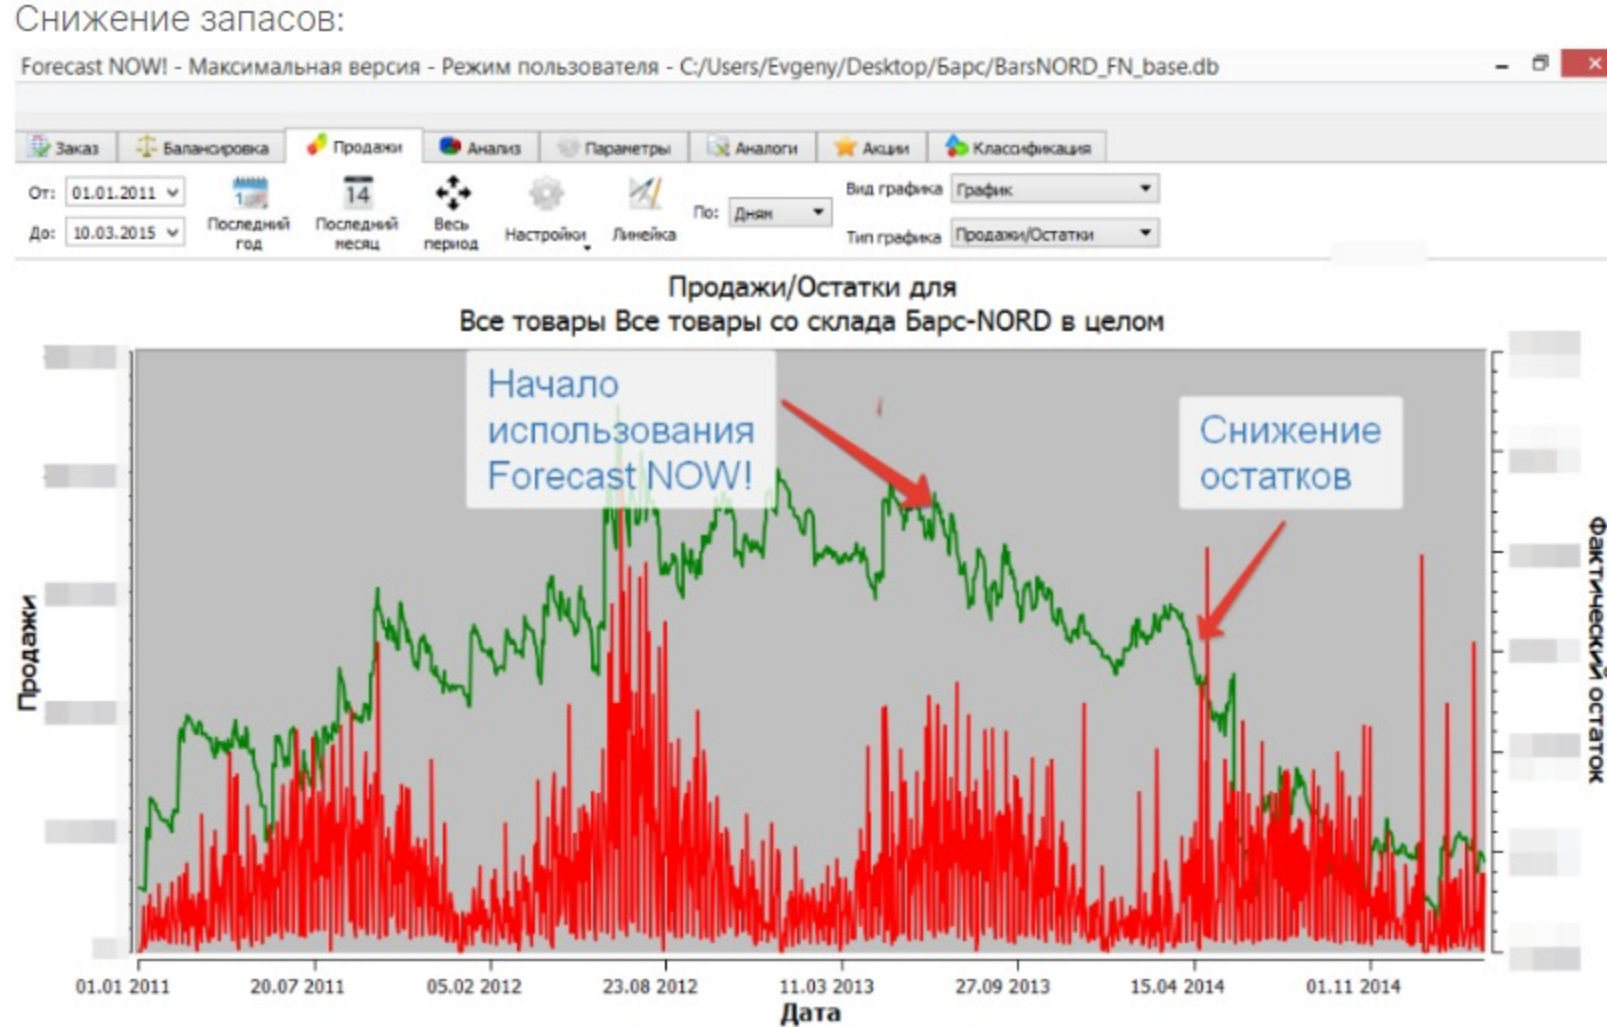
Снижение запасов:

Forecast NOW! - Максимальная версия - Режим пользователя - C:/Users/Evgeny/Desktop/Барс/BarsNORD_FN_base.db

Заказ | Балансировка | Продажи | Анализ | Параметры | Аналоги | Акции | Классификация

От: 01.01.2011
До: 10.03.2015
Последний год
14
Последний месяц
Весь период
Настройки
Линейка
По: Дням
Вид графика График
Тип графика Продажи/Остатки

Продажи/Остатки для
Все товары Все товары со склада Барс-NORD в целом

Начало использования Forecast NOW!

Снижение остатков

Продажи

Фактический остаток

01.01 2011 20.07 2011 05.02 2012 23.08 2012 11.03 2013 27.09 2013 15.04 2014 01.11 2014
Дата